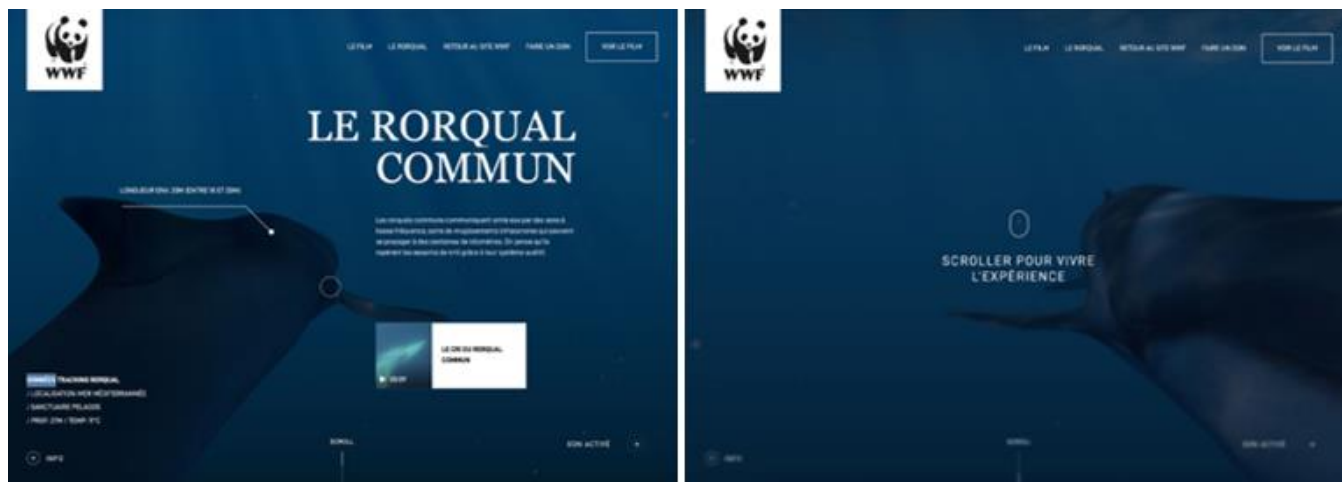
WWF

LE FILM LE RORQUAL RETOUR AU SITE WWF FAIRE UN DON VOIR LE FILM

LE RORQUAL COMMUN

LONGUEUR ENV. 20M (ENTRE 18 ET 25M)

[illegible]

LE CRI DU RORQUAL COMMUN

00:20

DONNÉES TRACKING RORQUAL
/ LOCALISATION MER MÉDITERRANÉE
/ SANCTUAIRE PELAGOS
/ PROF. 27M / TEMP. 11°C

INFO

SCROLL

SON ACTIVÉ

WWF

LE FILM LE RORQUAL RETOUR AU SITE WWF FAIRE UN DON VOIR LE FILM

SCROLLER POUR VIVRE L'EXPÉRIENCE

INFO

SCROLL

SON ACTIVÉ